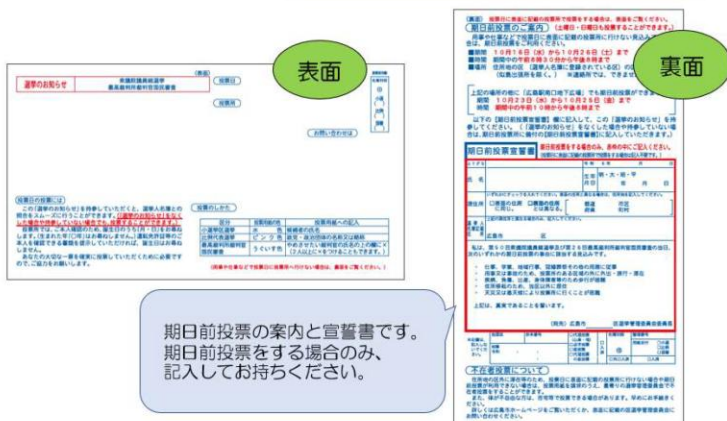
表面

(表面)
衆議院議員総選挙
最高裁判所裁判官国民審査

選挙のお知らせ

投票所

(お問い合わせは)

投票日の投票には
この「選挙のお知らせ」を持参していただくと、選挙人名簿との照合をスムーズに行うことができます。「選挙のお知らせ」を忘れた場合や持参していない場合でも、投票することができます。

投票用紙

| 区分 | 投票用紙の色 | 投票用紙への記入 |
|---|---|---|
| 小選挙区選挙 | 白色 | 候補者の氏名 |
| 比例代表選挙 | ピンク色 | 政党・政治団体の名称又は略称 |
| 最高裁判所裁判官国民審査 | うぐいす色 | やめさせたい裁判官の氏名の上の欄に× |

裏面

期日前投票のご案内

期日前投票宣誓書

不在者投票について

期日前投票の案内と宣誓書です。
期日前投票をする場合のみ、
記入してお持ちください。